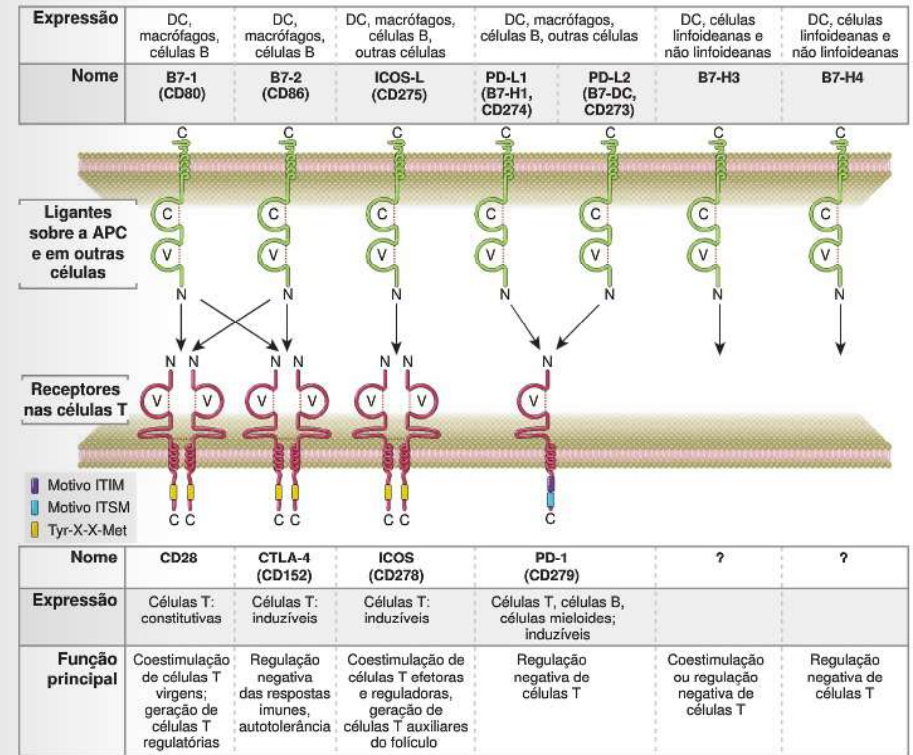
| Expressão | DC, macrófagos, células B | DC, macrófagos, células B | DC, macrófagos, células B, outras células | DC, macrófagos, células B, outras células | | DC, células linfoideanas e não linfoideanas | DC, células linfoideanas e não linfoideanas |
|---|---|---|---|---|---|---|---|
| Nome | B7-1 (CD80) | B7-2 (CD86) | ICOS-L (CD275) | PD-L1 (B7-H1, CD274) | PD-L2 (B7-DC, CD273) | B7-H3 | B7-H4 |

C C C C C C C

Ligantes sobre a APC e em outras células

C V N C V N C V N C V N C V N C V N C V N

N N N N N N N

Receptores nas células T

V V V V V V V

Motivo ITIM
Motivo ITSM
Tyr-X-X-Met

C C C C C C C

| Nome | CD28 | CTLA-4 (CD152) | ICOS (CD278) | PD-1 (CD279) | ? | ? |
|---|---|---|---|---|---|---|
| Expressão | Células T: constitutivas | Células T: induzíveis | Células T: induzíveis | Células T, células B, células mieloides; induzíveis | | |
| Função principal | Coestimulação de células T virgens; geração de células T regulatórias | Regulação negativa das respostas imunes, autotolerância | Coestimulação de células T efetoras e reguladoras, geração de células T auxiliares do folículo | Regulação negativa de células T | Coestimulação ou regulação negativa de células T | Regulação negativa de células T |